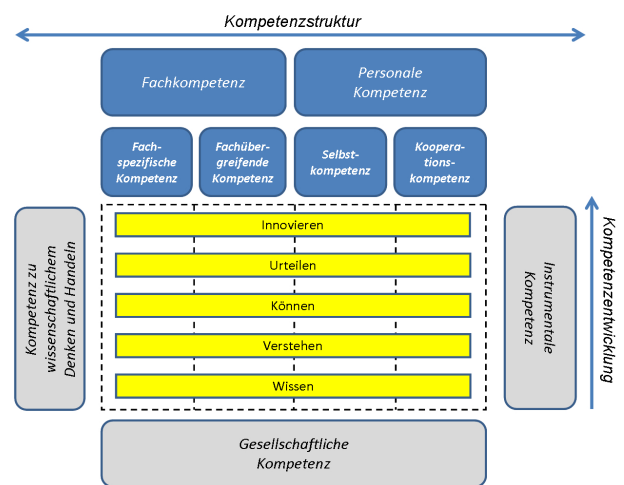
Kompetenzstruktur

Fachkompetenz

Personale Kompetenz

Fachspezifische Kompetenz

Fachübergreifende Kompetenz

Selbstkompetenz

Kooperationskompetenz

Kompetenz zu wissenschaftlichem Denken und Handeln

Innovieren

Urteilen

Können

Verstehen

Wissen

Instrumentale Kompetenz

Kompetenzentwicklung

Gesellschaftliche Kompetenz